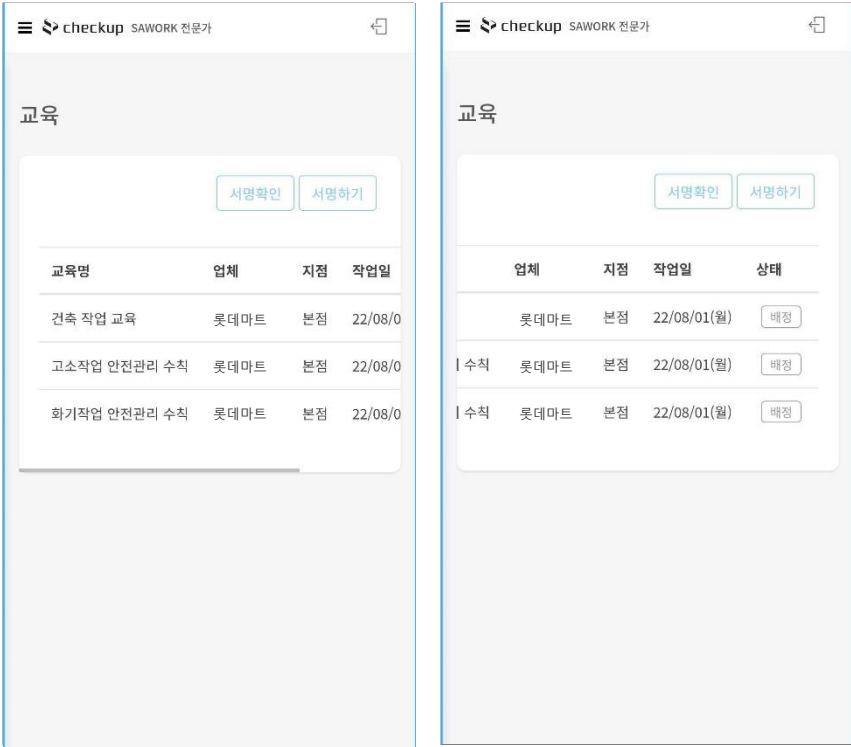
checkup SAWORK 전문가

교육

서명확인 서명하기

| 교육명 | 업체 | 지점 | 작업일 |
|---|---|---|---|
| 건축 작업 교육 | 롯데마트 | 본점 | 22/08/0 |
| 고소작업 안전관리 수칙 | 롯데마트 | 본점 | 22/08/0 |
| 화기작업 안전관리 수칙 | 롯데마트 | 본점 | 22/08/0 |

checkup SAWORK 전문가

교육

서명확인 서명하기

| | 업체 | 지점 | 작업일 | 상태 |
|---|---|---|---|---|
| | 롯데마트 | 본점 | 22/08/01(월) | 배정 |
| l 수칙 | 롯데마트 | 본점 | 22/08/01(월) | 배정 |
| l 수칙 | 롯데마트 | 본점 | 22/08/01(월) | 배정 |